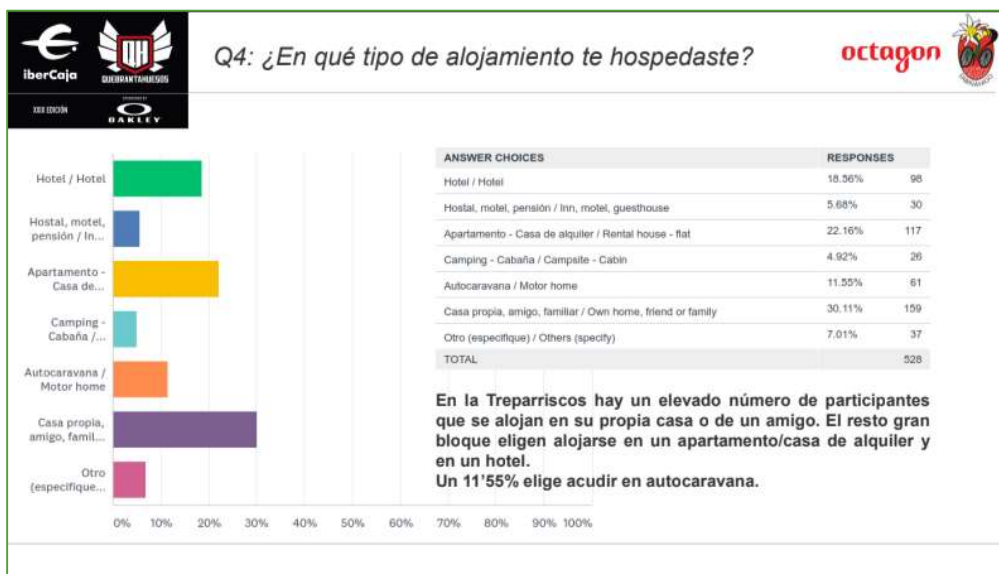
iberCaja

QUEBRANTAHUESOS

XXXI EDICIÓN

OAKLEY

Q4: ¿En qué tipo de alojamiento te hospedaste?

octagon

Hotel / Hotel

Hostal, motel, pensión / In...

Apartamento - Casa de...

Camping - Cabaña /...

Autocaravana / Motor home

Casa propia, amigo, famil...

Otro (especifique...

0% 10% 20% 30% 40% 50% 60% 70% 80% 90% 100%

| ANSWER CHOICES | RESPONSES | |
|---|---|---|
| Hotel / Hotel | 18.56% | 98 |
| Hostal, motel, pensión / Inn, motel, guesthouse | 5.68% | 30 |
| Apartamento - Casa de alquiler / Rental house - flat | 22.16% | 117 |
| Camping - Cabaña / Campsite - Cabin | 4.92% | 26 |
| Autocaravana / Motor home | 11.55% | 61 |
| Casa propia, amigo, familiar / Own home, friend or family | 30.11% | 159 |
| Otro (especifique) / Others (specify) | 7.01% | 37 |
| TOTAL | | 528 |

En la Treparriscos hay un elevado número de participantes que se alojan en su propia casa o de un amigo. El resto gran bloque eligen alojarse en un apartamento/casa de alquiler y en un hotel.
Un 11'55% elige acudir en autocaravana.